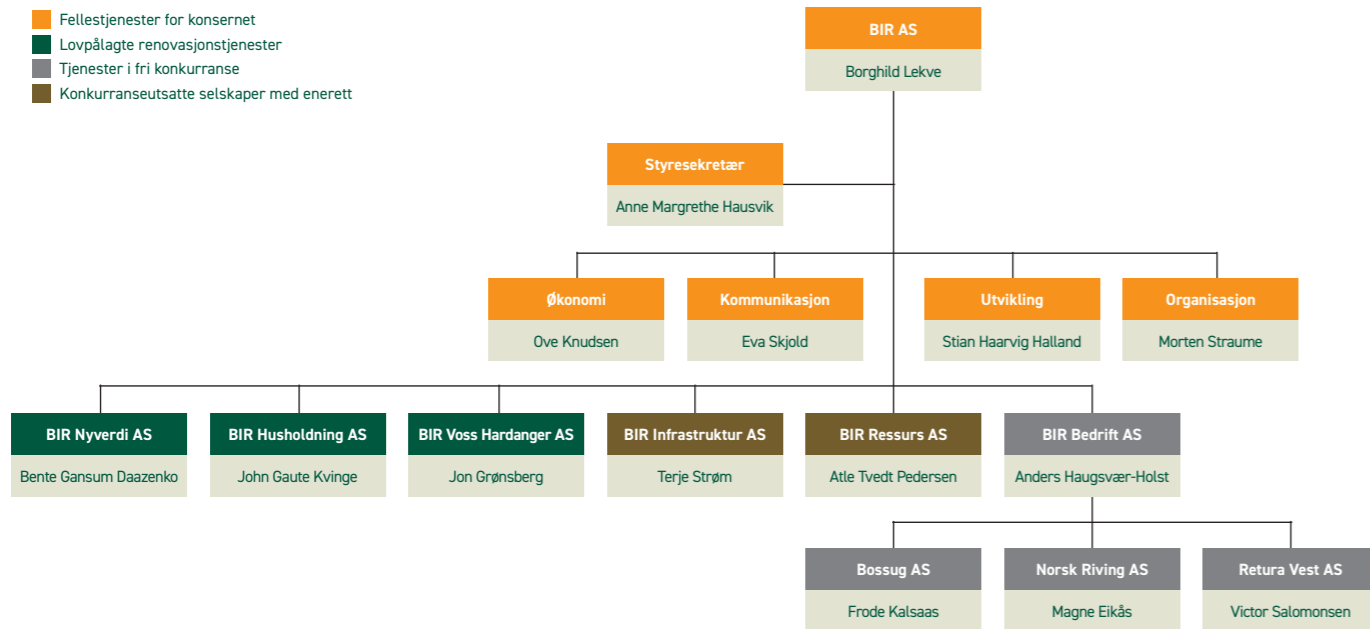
Fellestjenester for konsernet
Lovpålagte renovasjonstjenester
Tjenester i fri konkurranse
Konkurranseutsatte selskaper med enerett

BIR AS
Borghild Lekve

Styresekretær
Anne Margrethe Hausvik

Økonomi
Ove Knudsen

Kommunikasjon
Eva Skjold

Utvikling
Stian Haarvig Halland

Organisasjon
Morten Straume

BIR Nyverdi AS
Bente Gansum Daazenko

BIR Husholdning AS
John Gaute Kvinge

BIR Voss Hardanger AS
Jon Grønsberg

BIR Infrastruktur AS
Terje Strøm

BIR Ressurs AS
Atle Tvedt Pedersen

BIR Bedrift AS
Anders Haugsvær-Holst

Bossug AS
Frode Kalsaas

Norsk Riving AS
Magne Eikås

Retura Vest AS
Victor Salomonsen